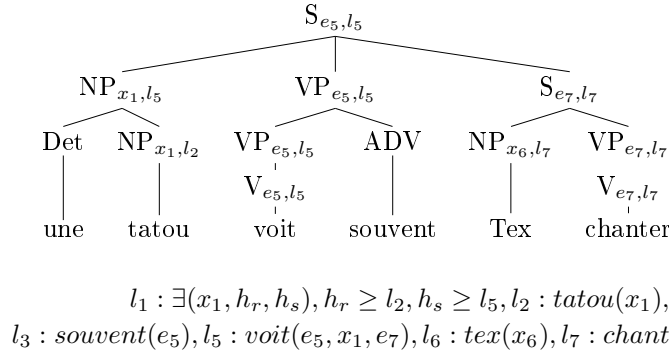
$S_{e_5,l_5}$

$NP_{x_1,l_5}$ $VP_{e_5,l_5}$ $S_{e_7,l_7}$

Det $NP_{x_1,l_2}$ $VP_{e_5,l_5}$ ADV $NP_{x_6,l_7}$ $VP_{e_7,l_7}$

$V_{e_5,l_5}$ $V_{e_7,l_7}$

une tatou voit souvent Tex chanter

$l_1 : \exists(x_1, h_r, h_s), h_r \geq l_2, h_s \geq l_5, l_2 : tatou(x_1),$
$l_3 : souvent(e_5), l_5 : voit(e_5, x_1, e_7), l_6 : tex(x_6), l_7 : chant$